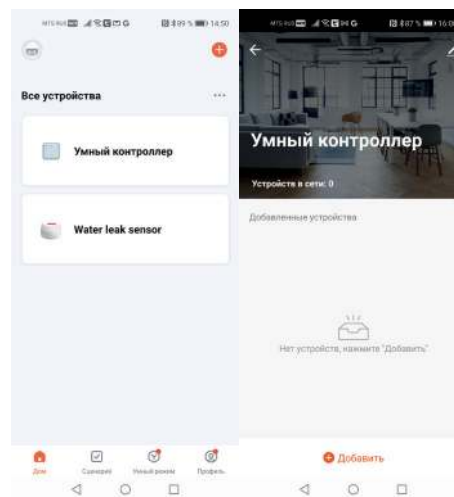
MTS RUS 14:50

Все устройства ···

Умный контроллер

Water leak sensor

Дом
Сценарий
Умный режим
Профиль

MTS RUS 16:0

Умный контроллер

Устройств в сети: 0

Добавленные устройства

Нет устройств, нажмите "Добавить"

Добавить